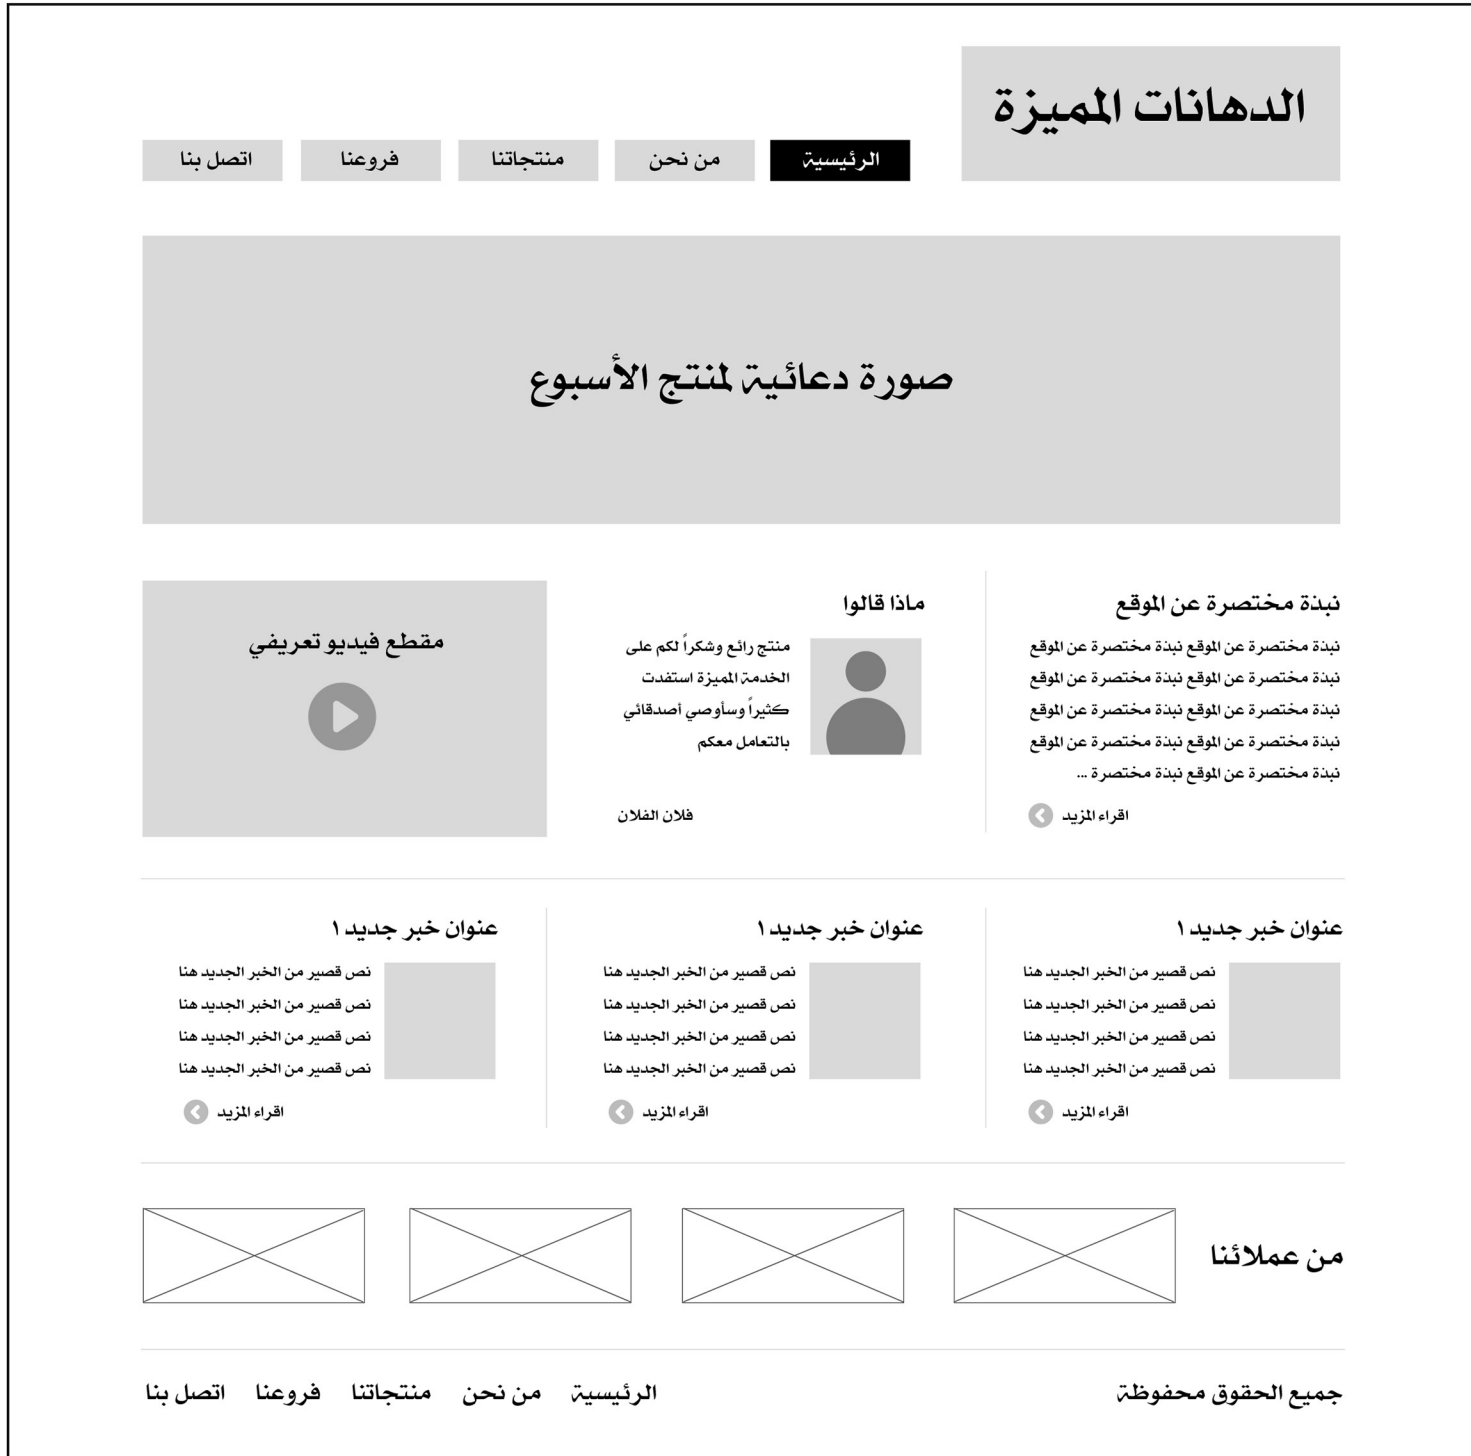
الدهانات المميزة

الرئيسية من نحن منتجاتنا فروعنا اتصل بنا

صورة دعائية لمنتج الأسبوع

نبذة مختصرة عن الموقع

نبذة مختصرة عن الموقع نبذة مختصرة عن الموقع نبذة مختصرة عن الموقع نبذة مختصرة عن الموقع نبذة مختصرة عن الموقع نبذة مختصرة عن الموقع نبذة مختصرة عن الموقع نبذة مختصرة عن الموقع نبذة مختصرة عن الموقع نبذة مختصرة ...

اقراء المزيد

ماذا قالوا

منتج رائع وشكراً لكم على الخدمة المميزة استفدت كثيراً وسأوصي أصدقائي بالتعامل معكم

فلان الفلان

مقطع فيديو تعريفي

عنوان خبر جديد ١

نص قصير من الخبر الجديد هنا
نص قصير من الخبر الجديد هنا
نص قصير من الخبر الجديد هنا
نص قصير من الخبر الجديد هنا

اقراء المزيد

عنوان خبر جديد ١

نص قصير من الخبر الجديد هنا
نص قصير من الخبر الجديد هنا
نص قصير من الخبر الجديد هنا
نص قصير من الخبر الجديد هنا

اقراء المزيد

عنوان خبر جديد ١

نص قصير من الخبر الجديد هنا
نص قصير من الخبر الجديد هنا
نص قصير من الخبر الجديد هنا
نص قصير من الخبر الجديد هنا

اقراء المزيد

من عملائنا

جميع الحقوق محفوظة

الرئيسية من نحن منتجاتنا فروعنا اتصل بنا